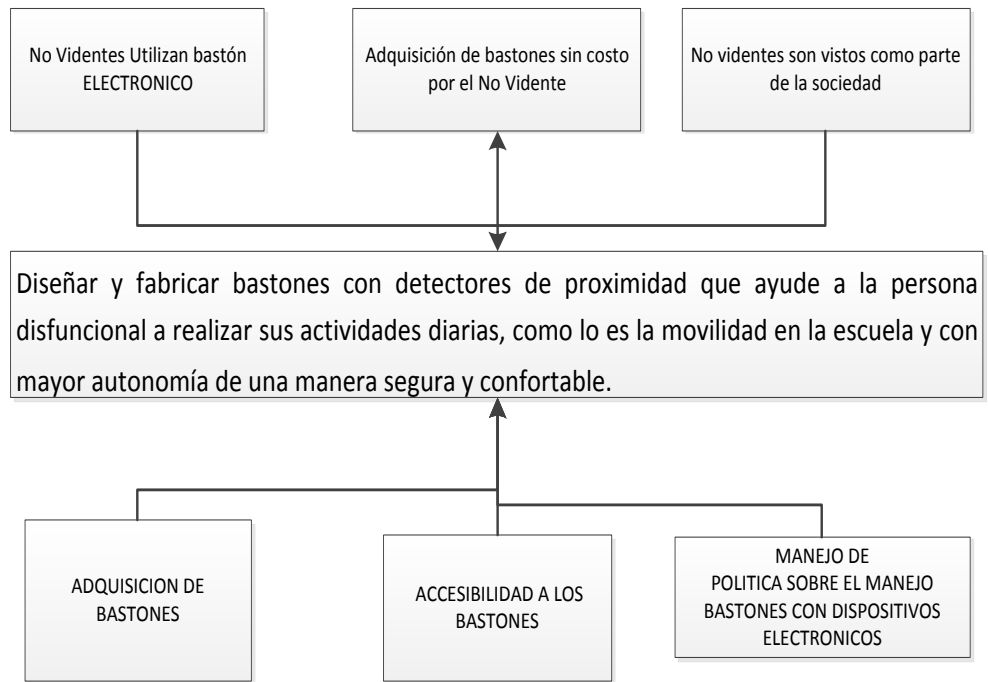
No Videntes Utilizan bastón ELECTRONICO

Adquisición de bastones sin costo por el No Vidente

No videntes son vistos como parte de la sociedad

Diseñar y fabricar bastones con detectores de proximidad que ayude a la persona disfuncional a realizar sus actividades diarias, como lo es la movilidad en la escuela y con mayor autonomía de una manera segura y confortable.

ADQUISICION DE BASTONES

ACCESIBILIDAD A LOS BASTONES

MANEJO DE
POLITICA SOBRE EL MANEJO
BASTONES CON DISPOSITIVOS
ELECTRONICOS